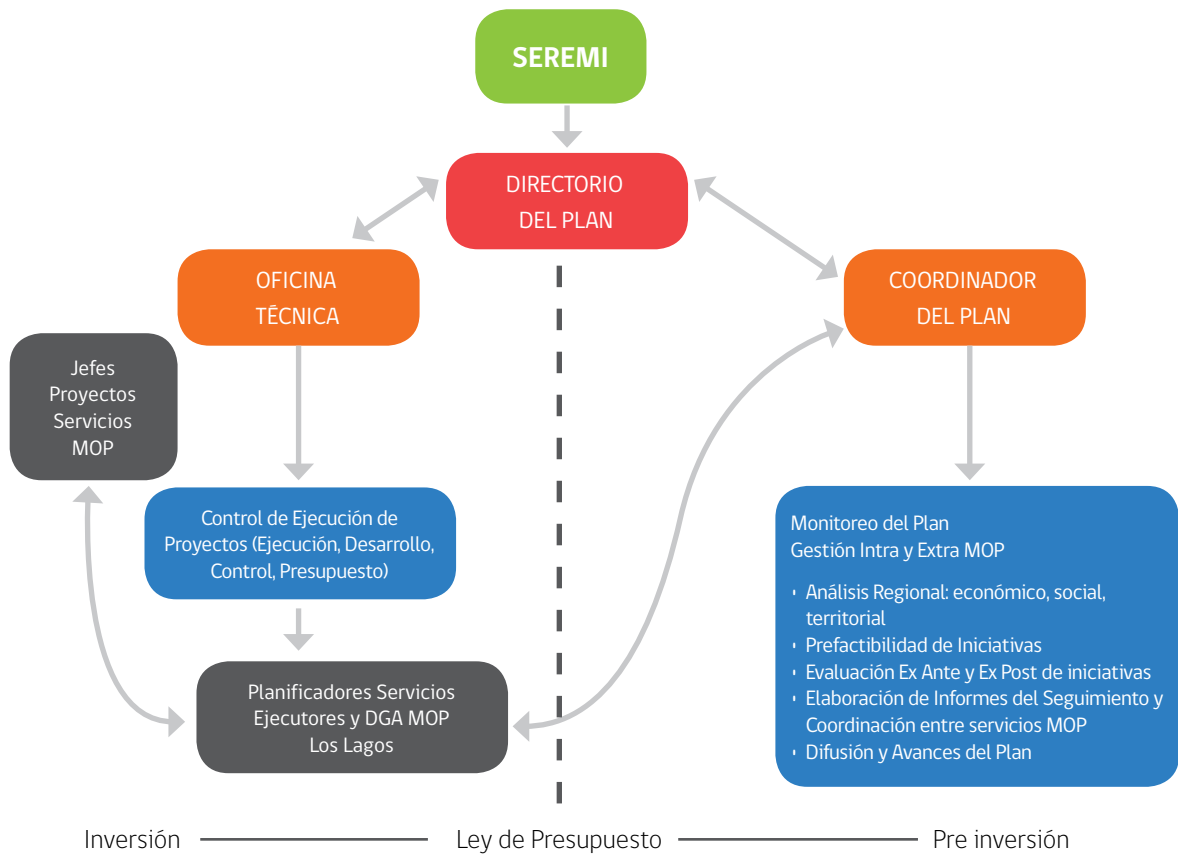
SEREMI

DIRECTORIO DEL PLAN

OFICINA TÉCNICA

COORDINADOR DEL PLAN

Jefes Proyectos Servicios MOP

Control de Ejecución de Proyectos (Ejecución, Desarrollo, Control, Presupuesto)

Planificadores Servicios Ejecutores y DGA MOP Los Lagos

Monitoreo del Plan
Gestión Intra y Extra MOP

- Análisis Regional: económico, social, territorial
- Prefactibilidad de Iniciativas
- Evaluación Ex Ante y Ex Post de iniciativas
- Elaboración de Informes del Seguimiento y Coordinación entre servicios MOP
- Difusión y Avances del Plan

Inversión —— Ley de Presupuesto —— Pre inversión